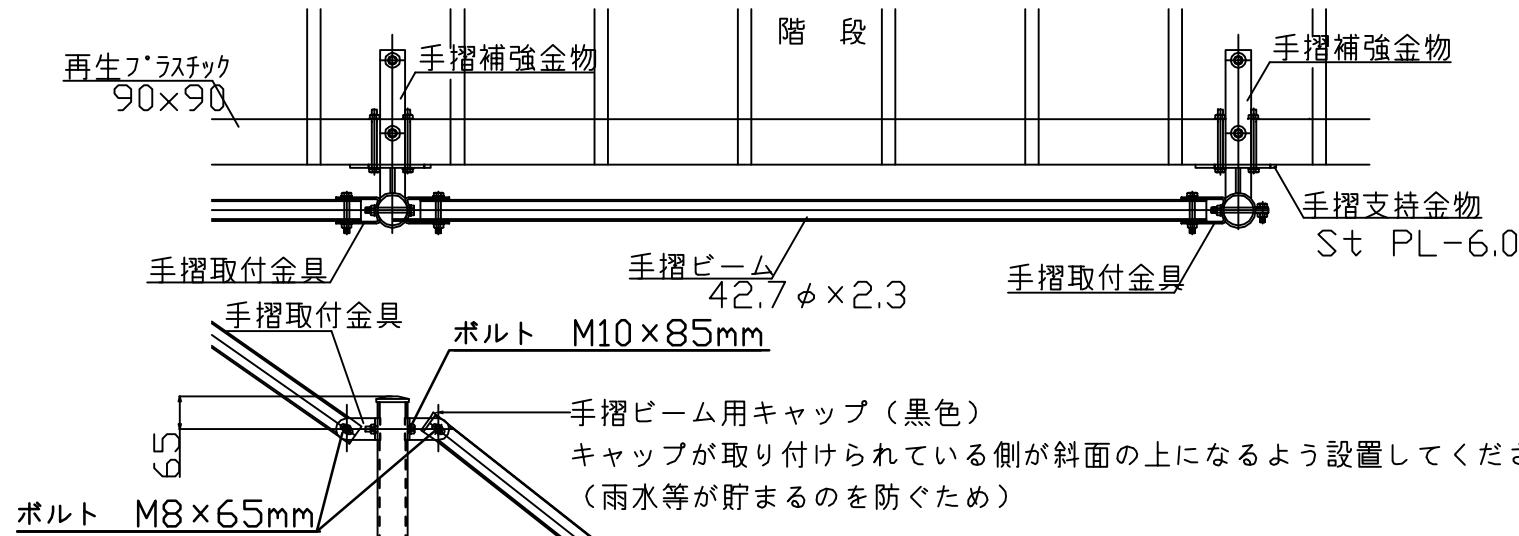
階　段

再生プラスチック
90×90

手摺補強金物

手摺補強金物

手摺支持金物
St PL-6.0

手摺取付金具

手摺ビーム
42.7φ×2.3

手摺取付金具

手摺取付金具

ボルト　M10×85mm

65

手摺ビーム用キャップ（黒色）
キャップが取り付けられている側が斜面の上になるよう設置してくださ
（雨水等が貯まるのを防ぐため）

ボルト　M8×65mm